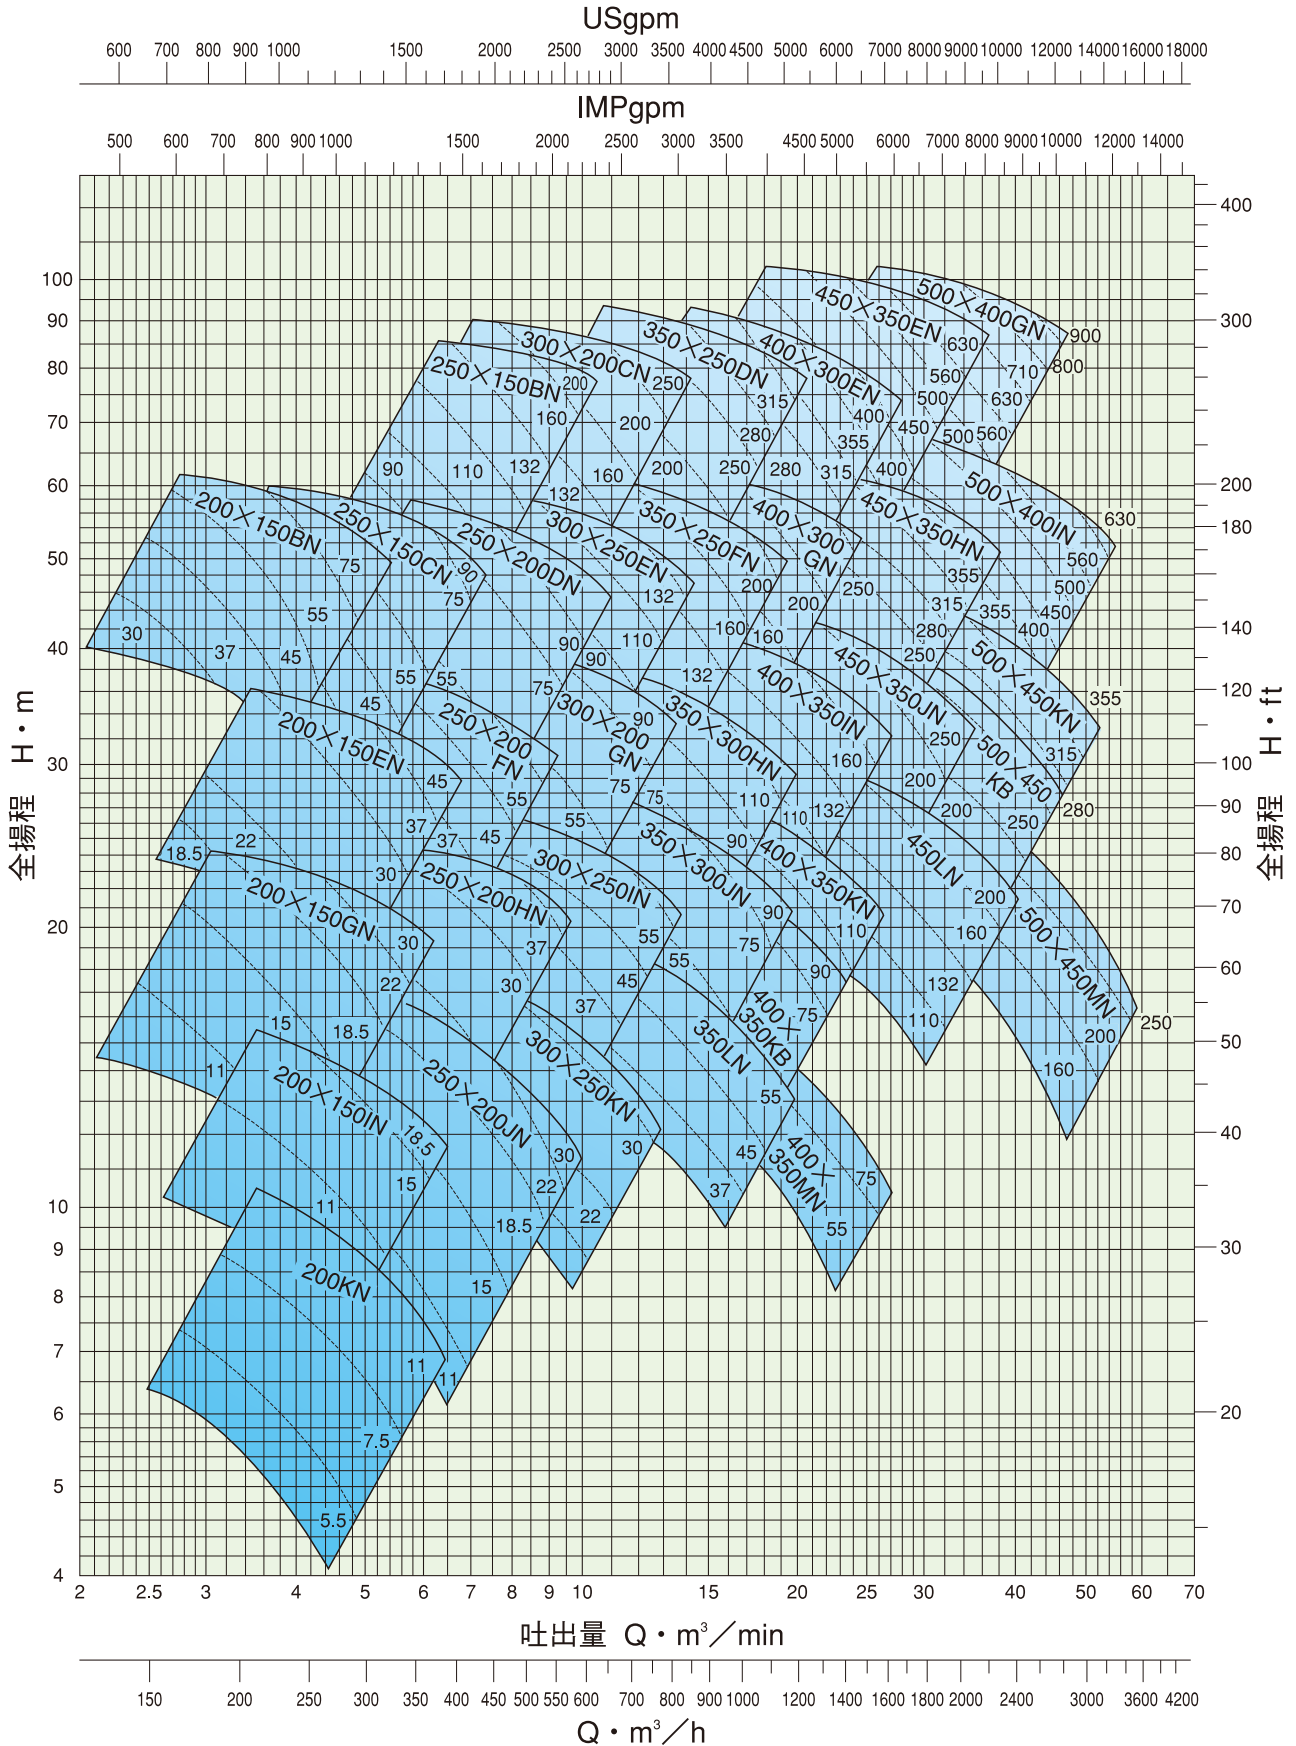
USgpm
600 700 800 900 1000 1500 2000 2500 3000 3500 4000 4500 5000 6000 7000 8000 9000 10000 12000 14000 16000 18000

IMPgpm
500 600 700 800 900 1000 1500 2000 2500 3000 3500 4500 5000 6000 7000 8000 9000 10000 12000 14000

全揚程 H・m
100 90 80 70 60 50 40 30 20 10 9 8 7 6 5 4

全揚程 H・ft
400 300 200 180 140 120 100 90 80 70 60 50 40 30 20

450×350EN 630 560 500 450 400 355 315 280 250
500×400GN 900 800 710 630 560 500
400×300EN
350×250DN 315 280 250 200
300×200CN 250 200 160 132
250×150BN 200 160 132 110 90
500×400IN 630 560 500 450 400 355
450×350HN 355 315 280 250
400×300GN 250 200 160
350×250FN 200 160 132
300×250EN 132 110 90
250×200DN 90 75
250×150CN 90 75 55 45
200×150BN 75 55 45 37 30
500×450KN 355 315 280
450×350JN 250 200
500×450KB 250 200
400×350IN 160 132 110
350×300HN 110 90 75
300×200GN 90 75 55
250×200FN 55 45 37
200×150EN 45 37 30 22 18.5
450LN 200 160 132 110
500×450MN 250 200 160
400×350KN 110 90 75
350×300JN 90 75 55
300×250IN 55 45 37
250×200HN 37 30 22
200×150GN 30 22 18.5 15 11
400×350KB 75 55
350LN 55 45 37
300×250KN 30 22
250×200JN 30 22 18.5 15 11
200×150IN 18.5 15 11
400×350MN 75 55
200KN 11 7.5 5.5

2 2.5 3 4 5 6 7 8 9 10 15 20 25 30 40 50 60 70
吐出量 Q・m³／min

150 200 250 300 350 400 450 500 550 600 700 800 900 1000 1200 1400 1600 1800 2000 2400 3000 3600 4200
Q・m³／h